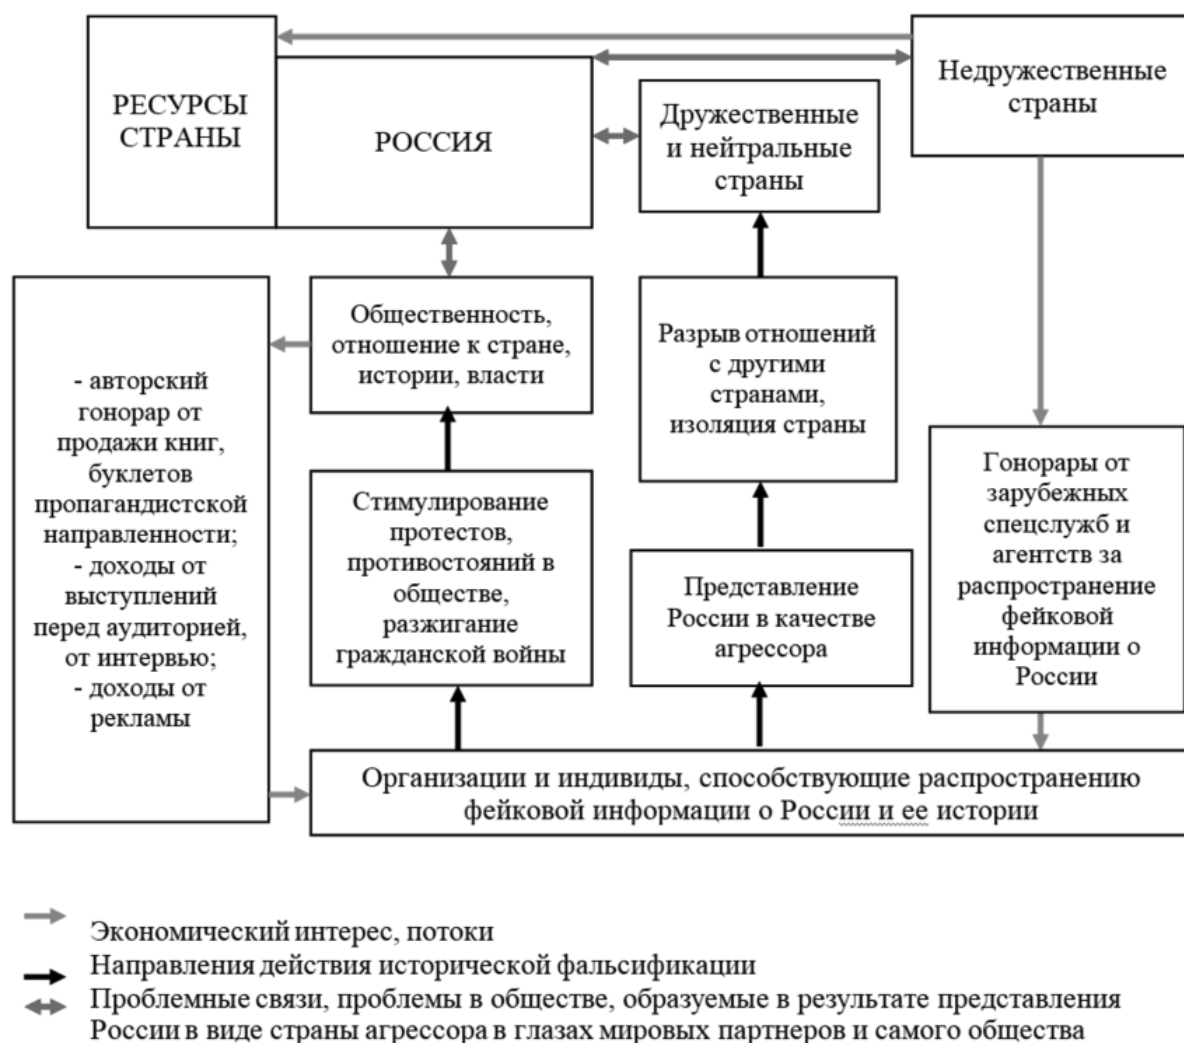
РЕСУРСЫ СТРАНЫ

РОССИЯ

Недружественные страны

Дружественные и нейтральные страны

- авторский гонорар от продажи книг, буклетов пропагандистской направленности;
- доходы от выступлений перед аудиторией, от интервью;
- доходы от рекламы

Общественность, отношение к стране, истории, власти

Разрыв отношений с другими странами, изоляция страны

Стимулирование протестов, противостояний в обществе, разжигание гражданской войны

Представление России в качестве агрессора

Гонорары от зарубежных спецслужб и агентств за распространение фейковой информации о России

Организации и индивиды, способствующие распространению фейковой информации о России и ее истории

Экономический интерес, потоки
Направления действия исторической фальсификации
Проблемные связи, проблемы в обществе, образуемые в результате представления России в виде страны агрессора в глазах мировых партнеров и самого общества